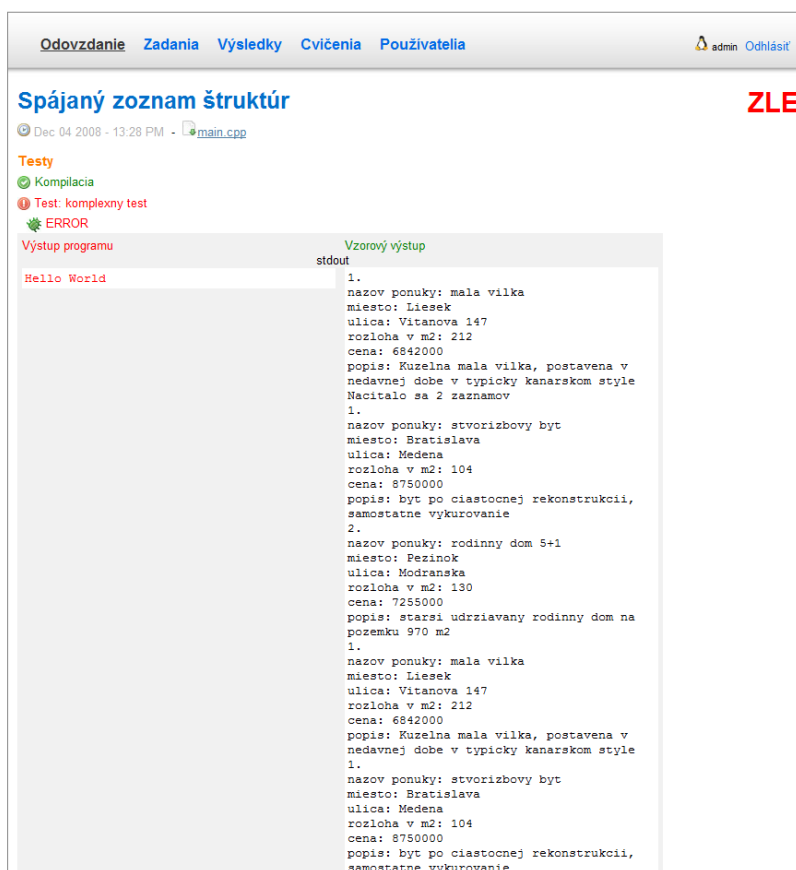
Odovzdanie Zadania Výsledky Cvičenia Používatelia

admin Odhlásiť

Spájaný zoznam štruktúr

ZLE

Dec 04 2008 - 13:28 PM - main.cpp

Testy

Kompilacia

Test: komplexny test

ERROR

| Výstup programu | Vzorový výstup |
|---|---|
| stdout | |
| Hello World | 1.<br>nazov ponuky: mala vilka<br>miesto: Liesek<br>ulica: Vitanova 147<br>rozloha v m2: 212<br>cena: 6842000<br>popis: Kuzelna mala vilka, postavena v nedavnej dobe v typicky kanarskom style<br>Nacitalo sa 2 zaznamov<br>1.<br>nazov ponuky: stvorizbovy byt<br>miesto: Bratislava<br>ulica: Medena<br>rozloha v m2: 104<br>cena: 8750000<br>popis: byt po ciastocnej rekonstrukcii, samostatne vykurovanie<br>2.<br>nazov ponuky: rodinny dom 5+1<br>miesto: Pezinok<br>ulica: Modranska<br>rozloha v m2: 130<br>cena: 7255000<br>popis: starsi udrziavany rodinny dom na pozemku 970 m2<br>1.<br>nazov ponuky: mala vilka<br>miesto: Liesek<br>ulica: Vitanova 147<br>rozloha v m2: 212<br>cena: 6842000<br>popis: Kuzelna mala vilka, postavena v nedavnej dobe v typicky kanarskom style<br>1.<br>nazov ponuky: stvorizbovy byt<br>miesto: Bratislava<br>ulica: Medena<br>rozloha v m2: 104<br>cena: 8750000<br>popis: byt po ciastocnej rekonstrukcii, samostatne vykurovanie |